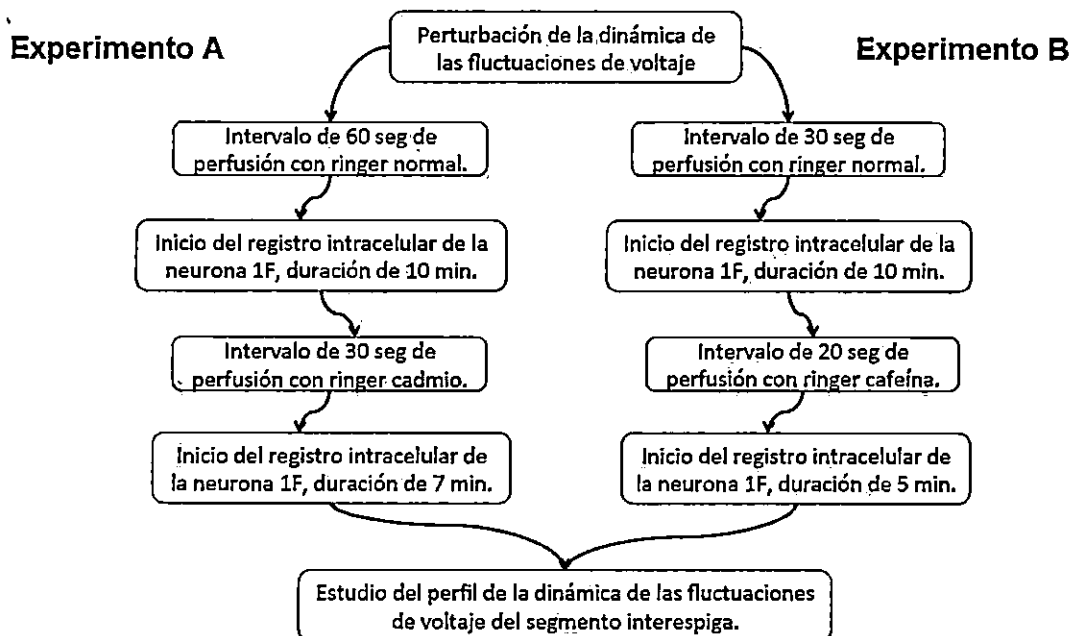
Perturbación de la dinámica de las fluctuaciones de voltaje

Experimento A

Experimento B

Intervalo de 60 seg de perfusión con ringer normal.

Inicio del registro intracelular de la neurona 1F, duración de 10 min.

Intervalo de 30 seg de perfusión con ringer cadmio.

Inicio del registro intracelular de la neurona 1F, duración de 7 min.

Intervalo de 30 seg de perfusión con ringer normal.

Inicio del registro intracelular de la neurona 1F, duración de 10 min.

Intervalo de 20 seg de perfusión con ringer cafeína.

Inicio del registro intracelular de la neurona 1F, duración de 5 min.

Estudio del perfil de la dinámica de las fluctuaciones de voltaje del segmento interespiga.